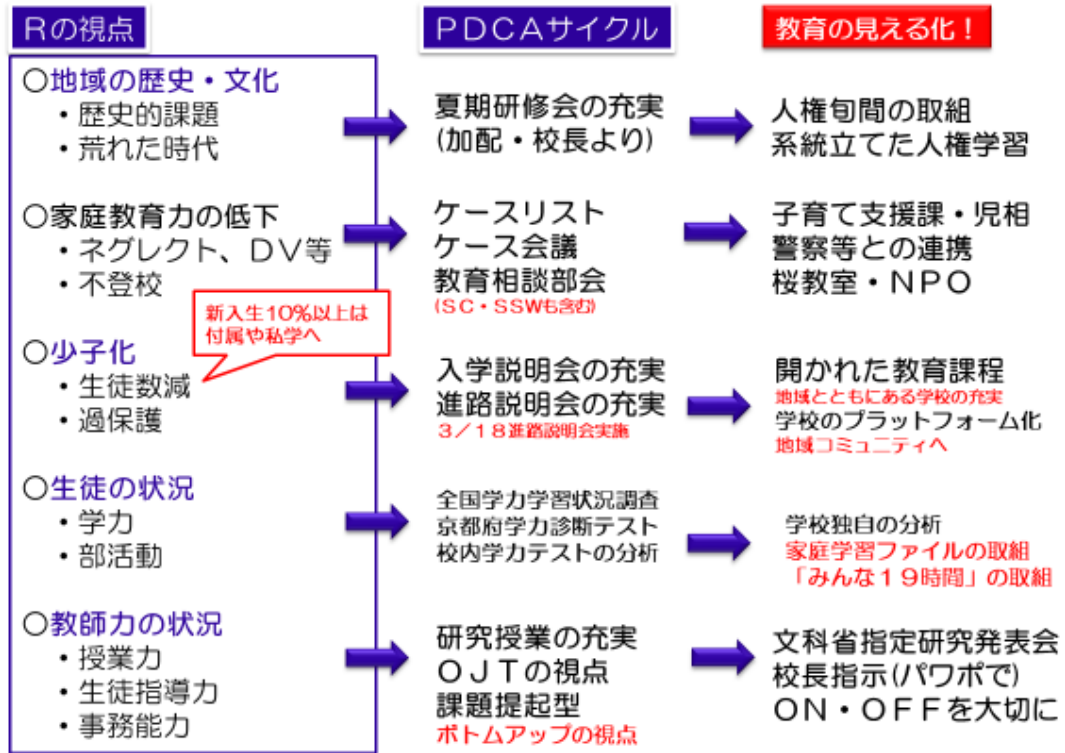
Rの視点

○地域の歴史・文化
・歴史的課題
・荒れた時代

○家庭教育力の低下
・ネグレクト、DV等
・不登校

新入生10%以上は付属や私学へ

○少子化
・生徒数減
・過保護

○生徒の状況
・学力
・部活動

○教師力の状況
・授業力
・生徒指導力
・事務能力

PDCAサイクル

夏期研修会の充実
(加配・校長より)

ケースリスト
ケース会議
教育相談部会
(SC・SSWも含む)

入学説明会の充実
進路説明会の充実
3／18進路説明会実施

全国学力学習状況調査
京都府学力診断テスト
校内学力テストの分析

研究授業の充実
OJTの視点
課題提起型
ボトムアップの視点

教育の見える化！

人権旬間の取組
系統立てた人権学習

子育て支援課・児相
警察等との連携
桜教室・NPO

開かれた教育課程
地域とともにある学校の充実
学校のプラットフォーム化
地域コミュニティへ

学校独自の分析
家庭学習ファイルの取組
「みんな19時間」の取組

文科省指定研究発表会
校長指示(パワポで)
ON・OFFを大切に